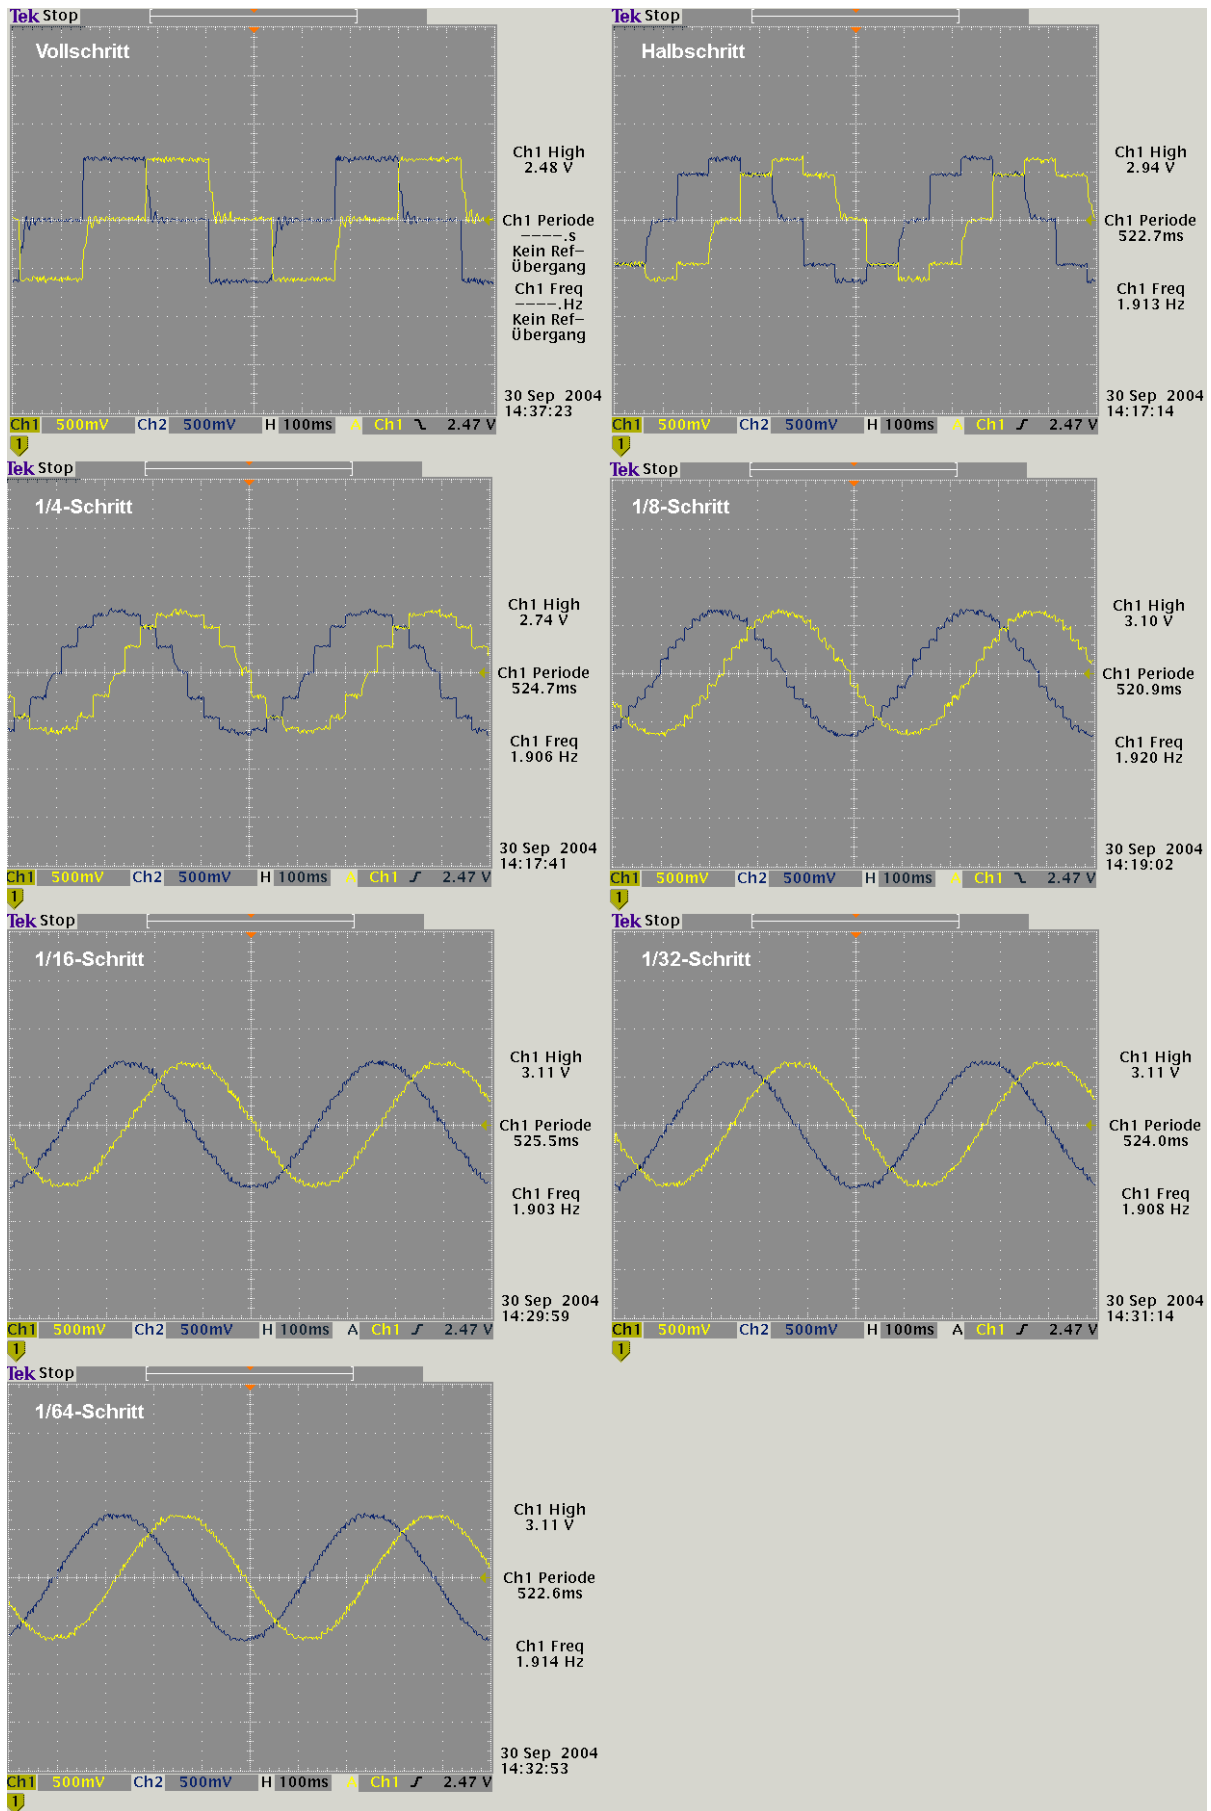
Tek Stop

Vollschritt

Ch1 High
2.48 V

Ch1 Periode
----.s
Kein Ref-
Übergang

Ch1 Freq
----.Hz
Kein Ref-
Übergang

30 Sep 2004
14:37:23

Ch1 500mV Ch2 500mV H 100ms A Ch1 ↘ 2.47 V

1

Tek Stop

Halbschritt

Ch1 High
2.94 V

Ch1 Periode
522.7ms

Ch1 Freq
1.913 Hz

30 Sep 2004
14:17:14

Ch1 500mV Ch2 500mV H 100ms A Ch1 ↗ 2.47 V

1

Tek Stop

1/4-Schritt

Ch1 High
2.74 V

Ch1 Periode
524.7ms

Ch1 Freq
1.906 Hz

30 Sep 2004
14:17:41

Ch1 500mV Ch2 500mV H 100ms A Ch1 ↗ 2.47 V

1

Tek Stop

1/8-Schritt

Ch1 High
3.10 V

Ch1 Periode
520.9ms

Ch1 Freq
1.920 Hz

30 Sep 2004
14:19:02

Ch1 500mV Ch2 500mV H 100ms A Ch1 ↘ 2.47 V

1

Tek Stop

1/16-Schritt

Ch1 High
3.11 V

Ch1 Periode
525.5ms

Ch1 Freq
1.903 Hz

30 Sep 2004
14:29:59

Ch1 500mV Ch2 500mV H 100ms A Ch1 ↗ 2.47 V

1

Tek Stop

1/32-Schritt

Ch1 High
3.11 V

Ch1 Periode
524.0ms

Ch1 Freq
1.908 Hz

30 Sep 2004
14:31:14

Ch1 500mV Ch2 500mV H 100ms A Ch1 ↗ 2.47 V

1

Tek Stop

1/64-Schritt

Ch1 High
3.11 V

Ch1 Periode
522.6ms

Ch1 Freq
1.914 Hz

30 Sep 2004
14:32:53

Ch1 500mV Ch2 500mV H 100ms A Ch1 ↗ 2.47 V

1